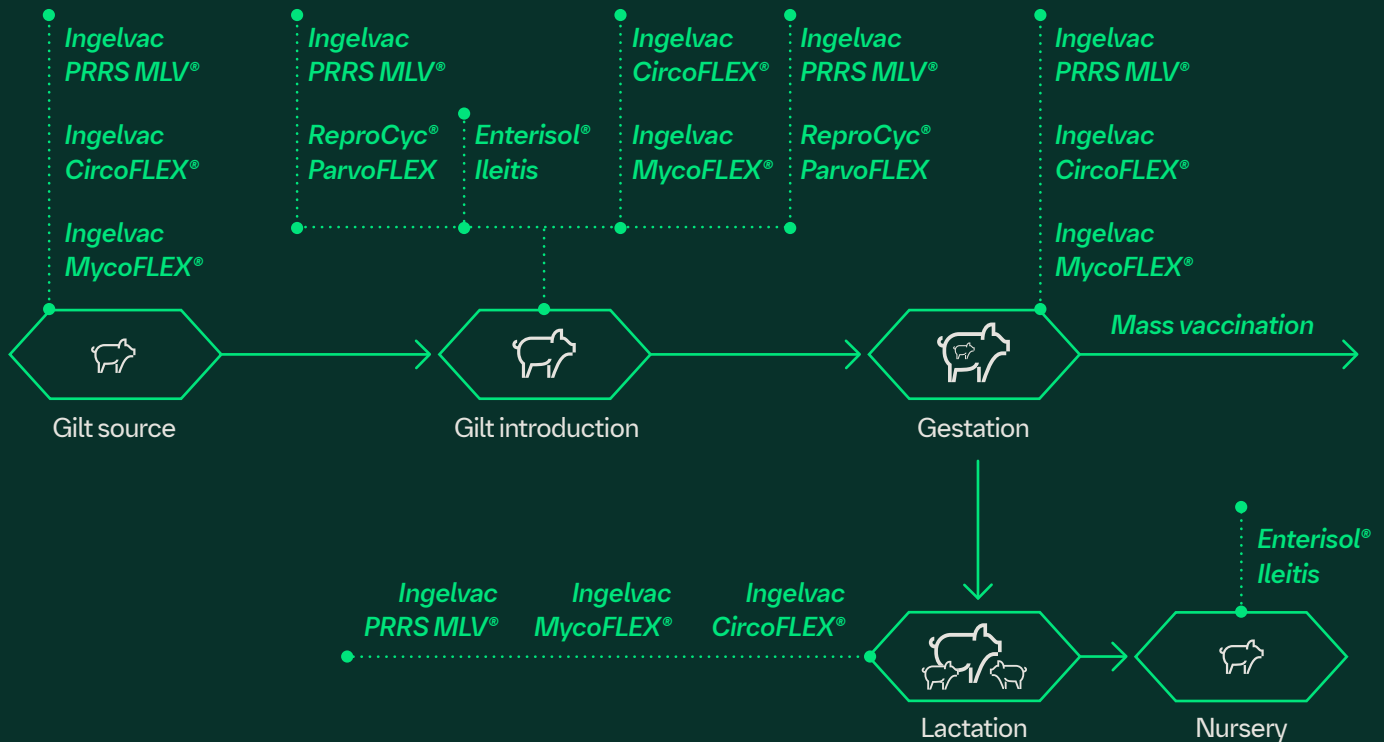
Ingelvac PRRS MLV®

Ingelvac CircoFLEX®

Ingelvac MycoFLEX®

Ingelvac PRRS MLV®

ReproCyc® ParvoFLEX

Enterisol® Ileitis

Ingelvac CircoFLEX®

Ingelvac MycoFLEX®

Ingelvac PRRS MLV®

ReproCyc® ParvoFLEX

Ingelvac PRRS MLV®

Ingelvac CircoFLEX®

Ingelvac MycoFLEX®

Mass vaccination

Gilt source

Gilt introduction

Gestation

Enterisol® Ileitis

Ingelvac PRRS MLV®

Ingelvac MycoFLEX®

Ingelvac CircoFLEX®

Lactation

Nursery